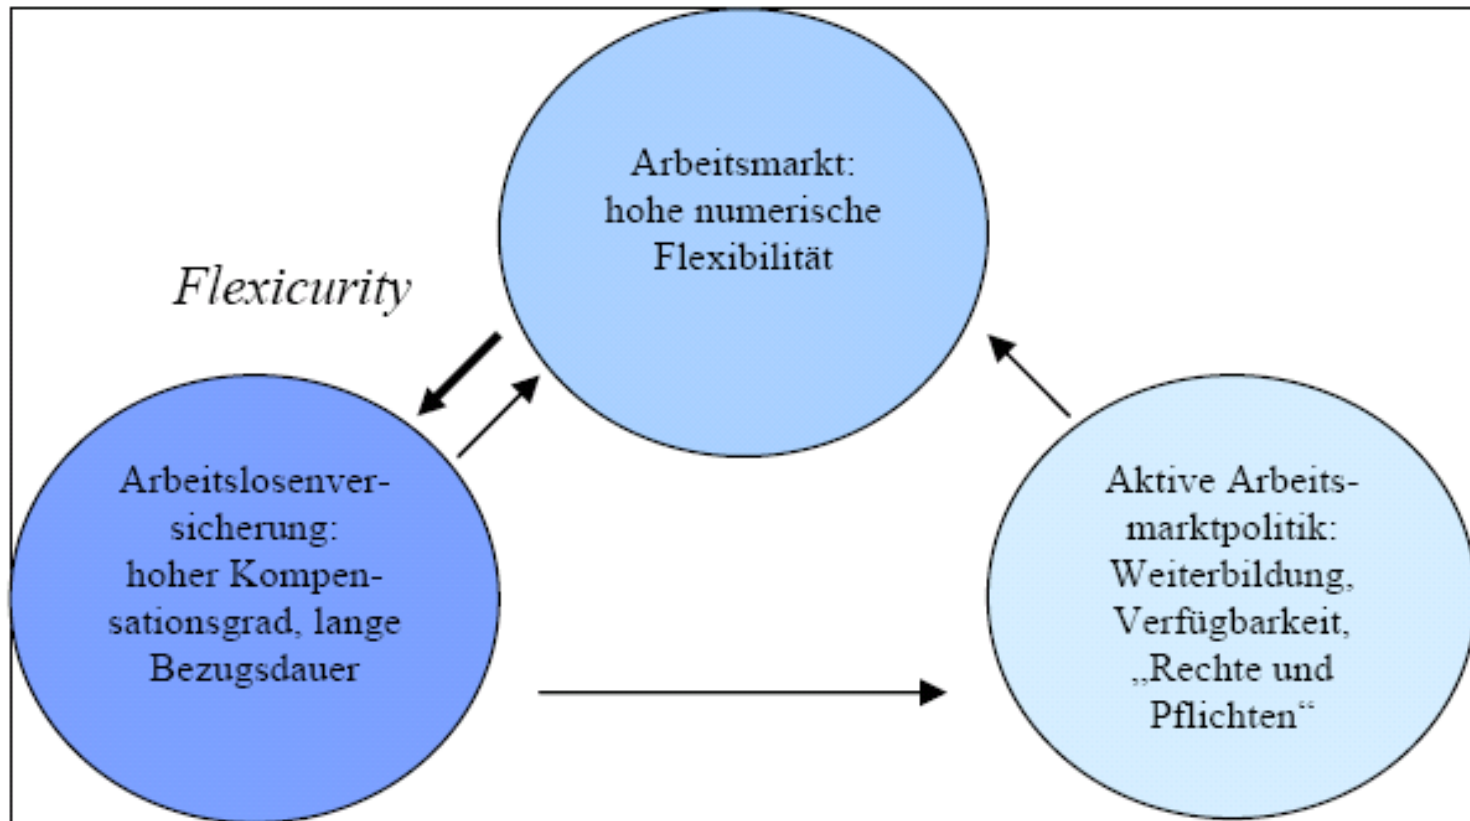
Arbeitsmarkt: hohe numerische Flexibilität

Flexicurity

Arbeitslosenversicherung: hoher Kompensationsgrad, lange Bezugsdauer

Aktive Arbeitsmarktpolitik: Weiterbildung, Verfügbarkeit, „Rechte und Pflichten“